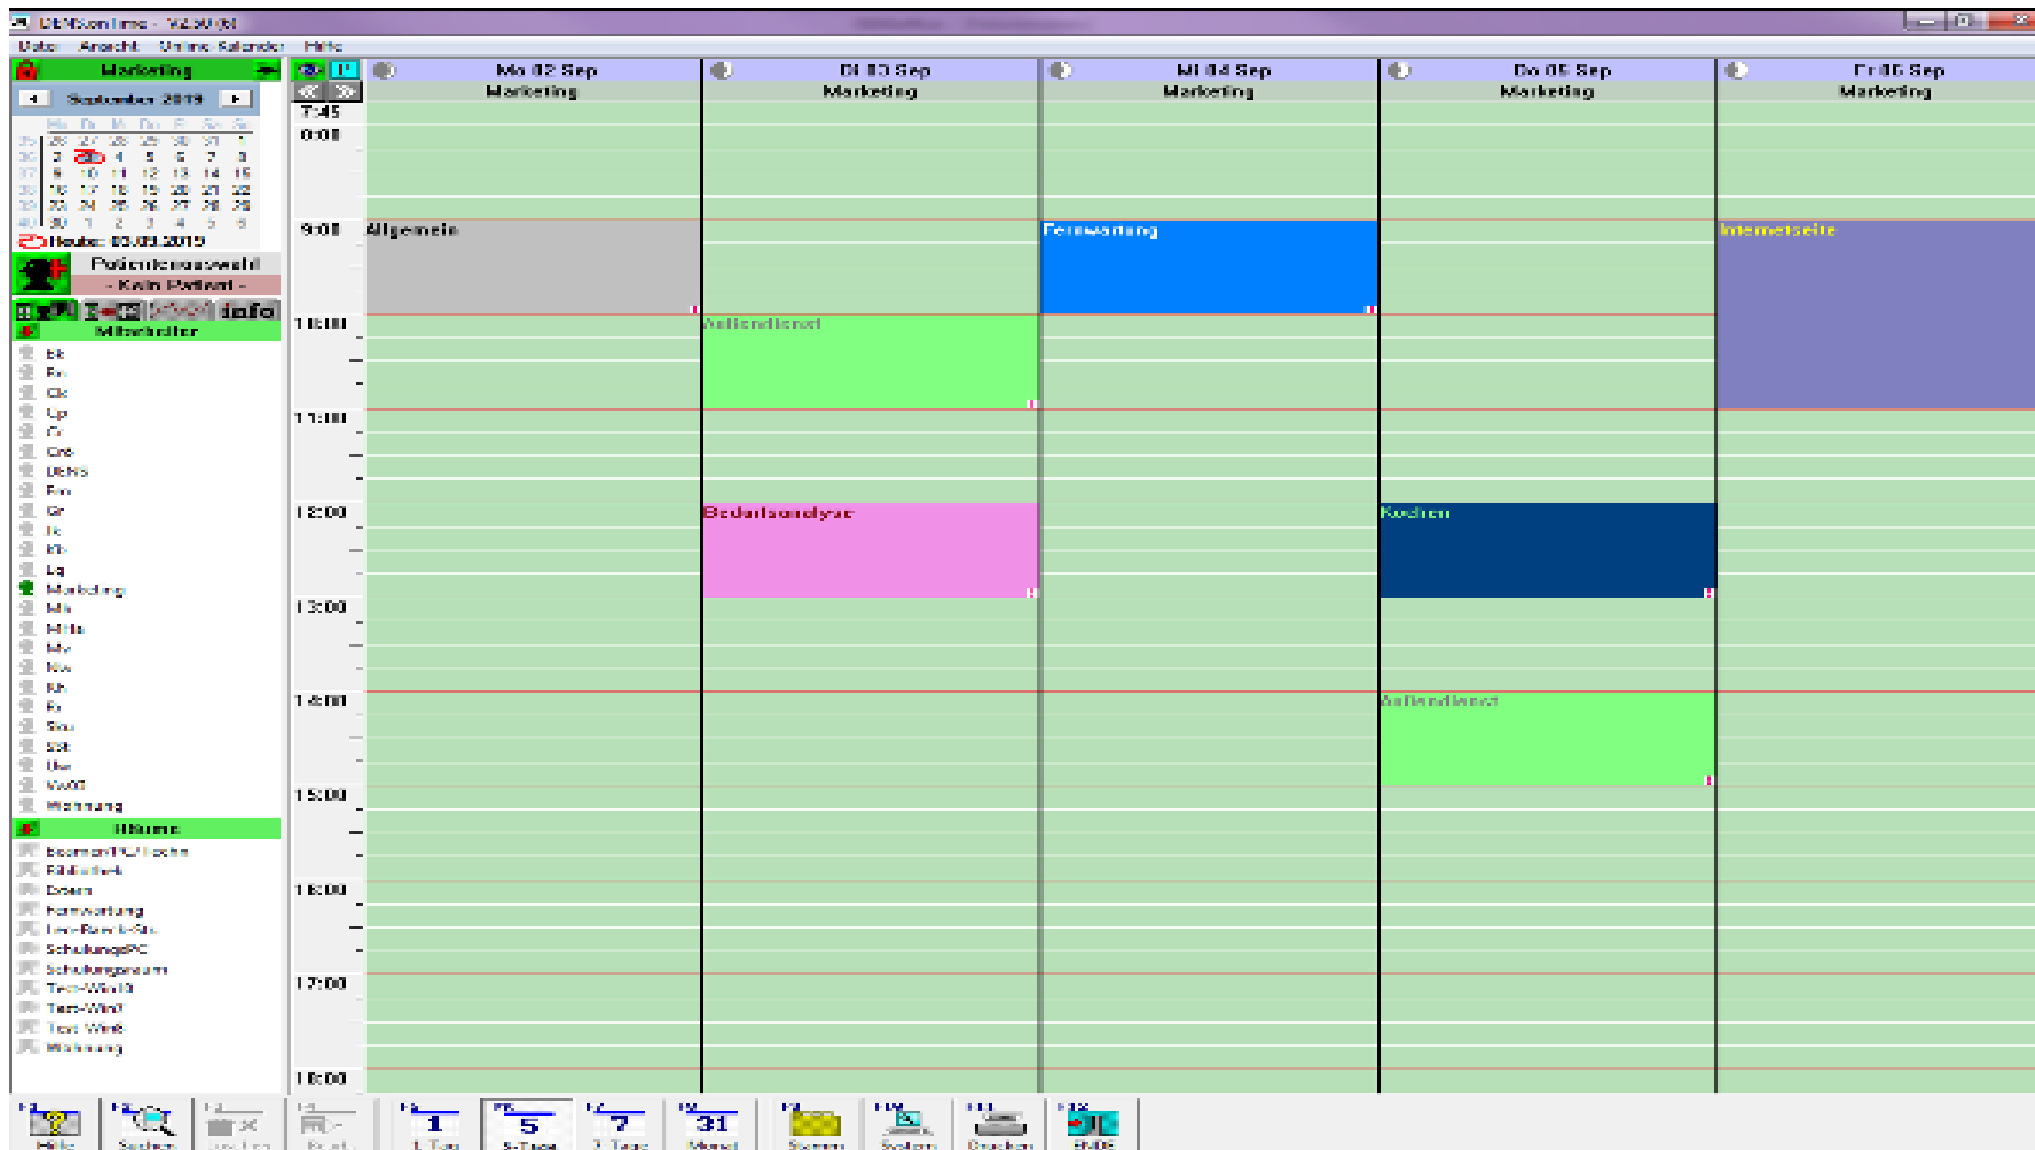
DENSonline - V2.50 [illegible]

Datei Ansicht Meine Kalender Hilfe

Marketing

September 2019

| | Mo | Di | Mi | Do | Fr | Sa | So |
|---|---|---|---|---|---|---|---|
| 35 | 26 | 27 | 28 | 29 | 30 | 31 | 1 |
| 36 | 2 | 3 | 4 | 5 | 6 | 7 | 8 |
| 37 | 9 | 10 | 11 | 12 | 13 | 14 | 15 |
| 38 | 16 | 17 | 18 | 19 | 20 | 21 | 22 |
| 39 | 23 | 24 | 25 | 26 | 27 | 28 | 29 |
| 40 | 30 | 1 | 2 | 3 | 4 | 5 | 6 |

Heute: 03.09.2019

Patientenauswahl
- Kein Patient -

info

Mitarbeiter

Ek
Fe
Gk
Lp
Cr
Cre
DENS
Fm
Gr
Ic
Kh
Lg
Marketing
Mk
Mila
Mr
Nw
Rh
Rr
Sku
Sst
Uw
VoW
Wohnung

Räume

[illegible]
Bibliothek
Essen
Fernwartung
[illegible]
SchulungsPC
Schulungsraum
Test-Win10
Test-Win7
Test Win8
Wohnung

Mo 02 Sep Marketing
Di 03 Sep Marketing
Mi 04 Sep Marketing
Do 05 Sep Marketing
Fr 06 Sep Marketing

7:45
8:00
9:00
10:00
11:00
12:00
13:00
14:00
15:00
16:00
17:00
18:00

Allgemein
Fernwartung
Internetseite
Außendienst
Bedarfsanalyse
Kochen
Außendienst

F1 Hilfe
F2 Suchen
F3 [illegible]
F4 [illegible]
F5 1 1 Tag
F6 5 5 Tage
F7 7 7 Tage
F8 31 Monat
F9 Stamm
F10 System
F11 Drucken
F12 Ende